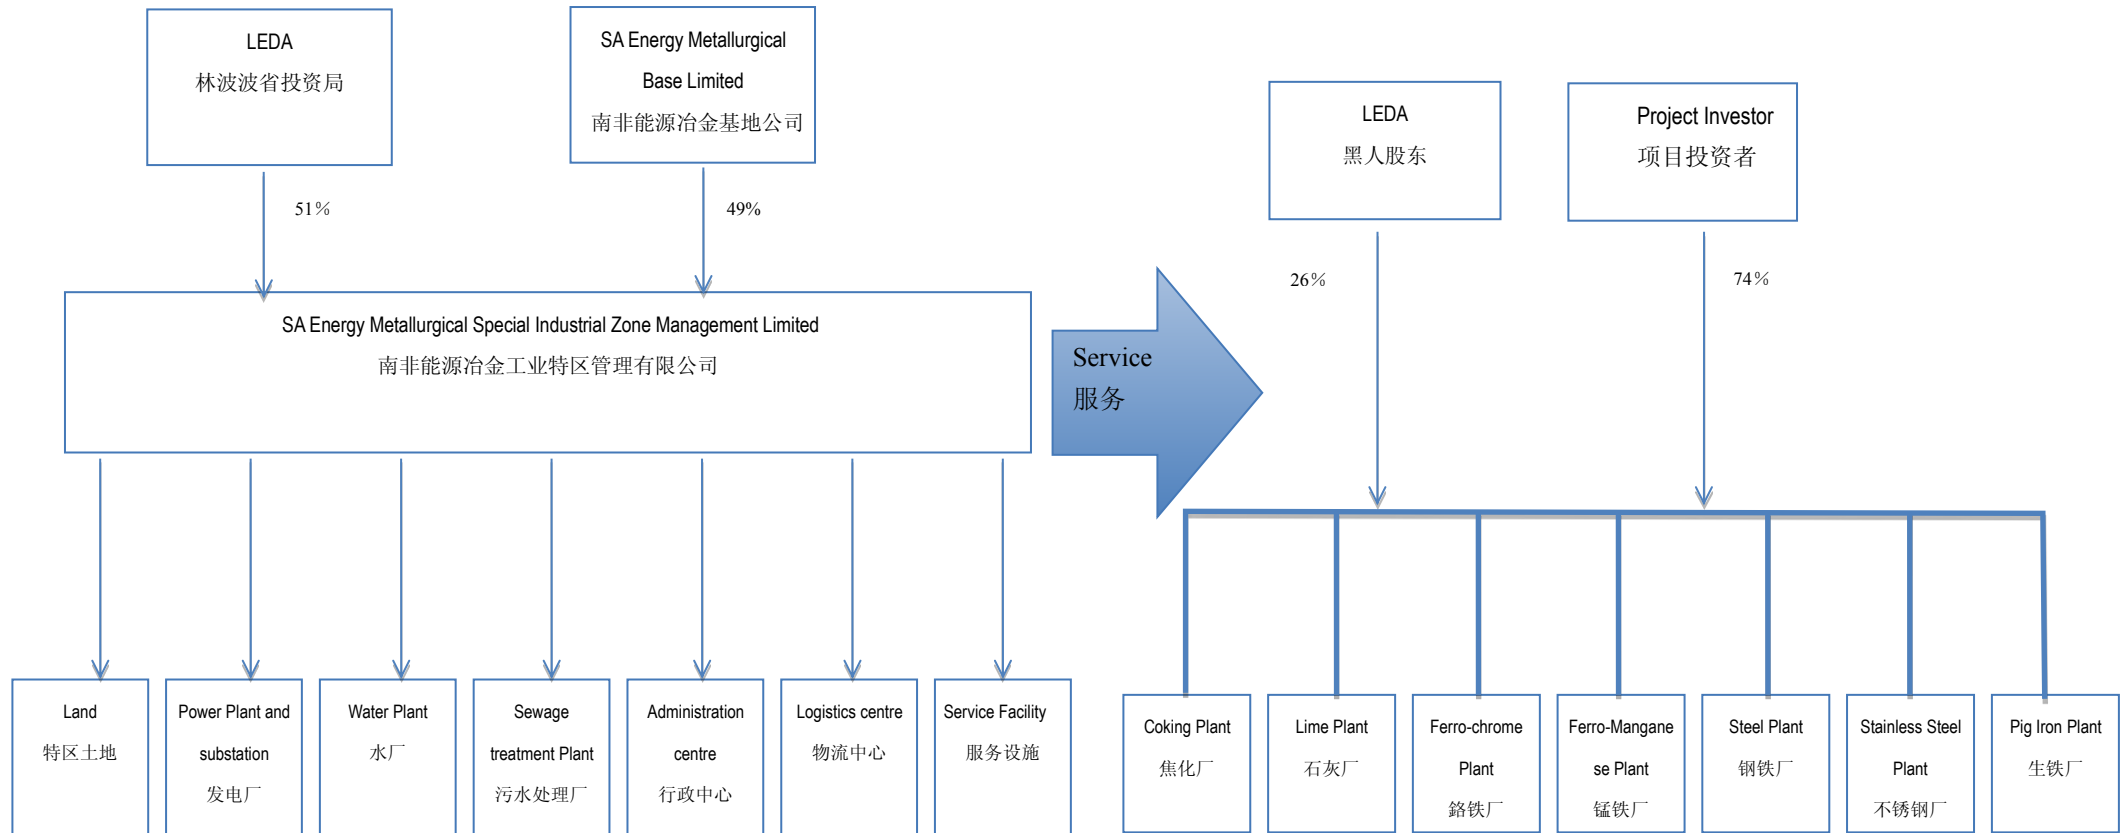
LEDA
林波波省投资局

SA Energy Metallurgical Base Limited
南非能源冶金基地公司

51%

49%

SA Energy Metallurgical Special Industrial Zone Management Limited
南非能源冶金工业特区管理有限公司

Service
服务

LEDA
黑人股东

Project Investor
项目投资者

26%

74%

Land
特区土地

Power Plant and substation
发电厂

Water Plant
水厂

Sewage treatment Plant
污水处理厂

Administration centre
行政中心

Logistics centre
物流中心

Service Facility
服务设施

Coking Plant
焦化厂

Lime Plant
石灰厂

Ferro-chrome Plant
鉻铁厂

Ferro-Manganese Plant
锰铁厂

Steel Plant
钢铁厂

Stainless Steel Plant
不锈钢厂

Pig Iron Plant
生铁厂